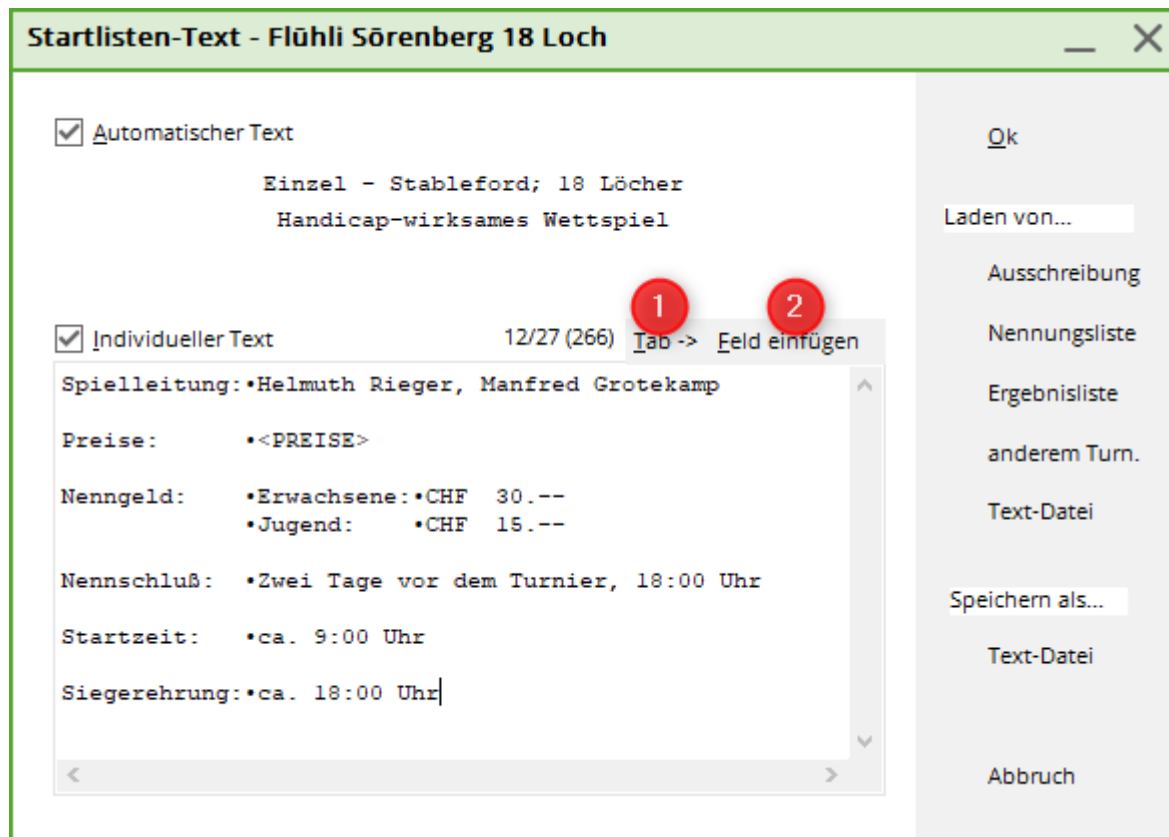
Startlisten-Text - Flühli Sörenberg 18 Loch

Automatischer Text

Einzel - Stableford; 18 Löcher
Handicap-wirksames Wettspiel

Individueller Text 12/27 (266) 1 Tab -> 2 Feld einfügen

Spielleitung:•Helmuth Rieger, Manfred Grotekamp

Preise: •<PREISE>

Nenngeld: •Erwachsene:•CHF 30.--
•Jugend: •CHF 15.--

Nennschluß: •Zwei Tage vor dem Turnier, 18:00 Uhr

Startzeit: •ca. 9:00 Uhr

Siegerehrung:•ca. 18:00 Uhr

Ok

Laden von...

Ausschreibung

Nennungsliste

Ergebnisliste

anderem Turn.

Text-Datei

Speichern als...

Text-Datei

Abbruch